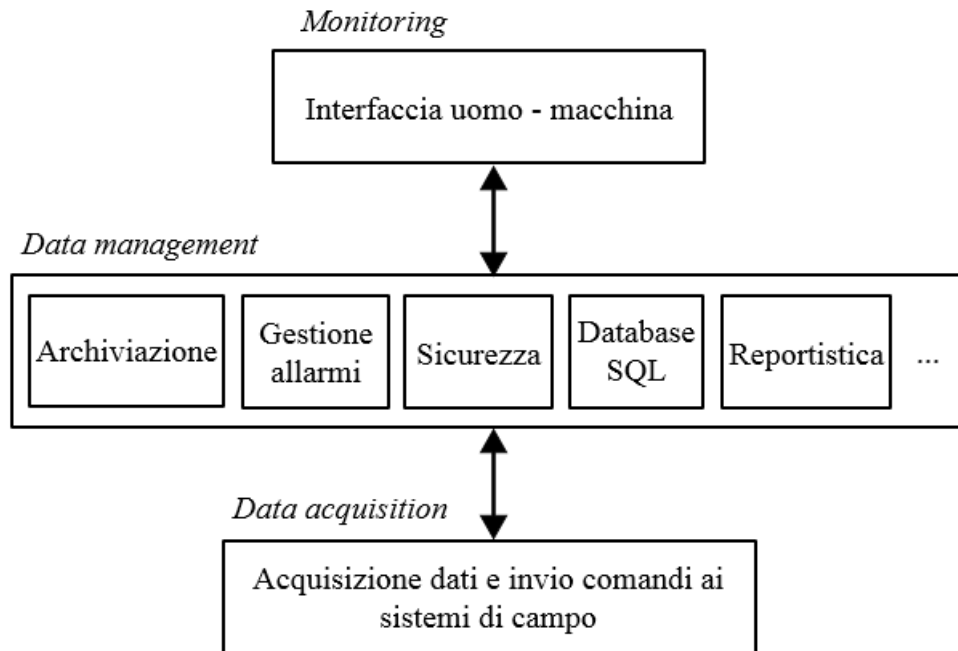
Monitoring

Interfaccia uomo - macchina

Data management

Archiviazione

Gestione allarmi

Sicurezza

Database SQL

Reportistica

...

Data acquisition

Acquisizione dati e invio comandi ai sistemi di campo